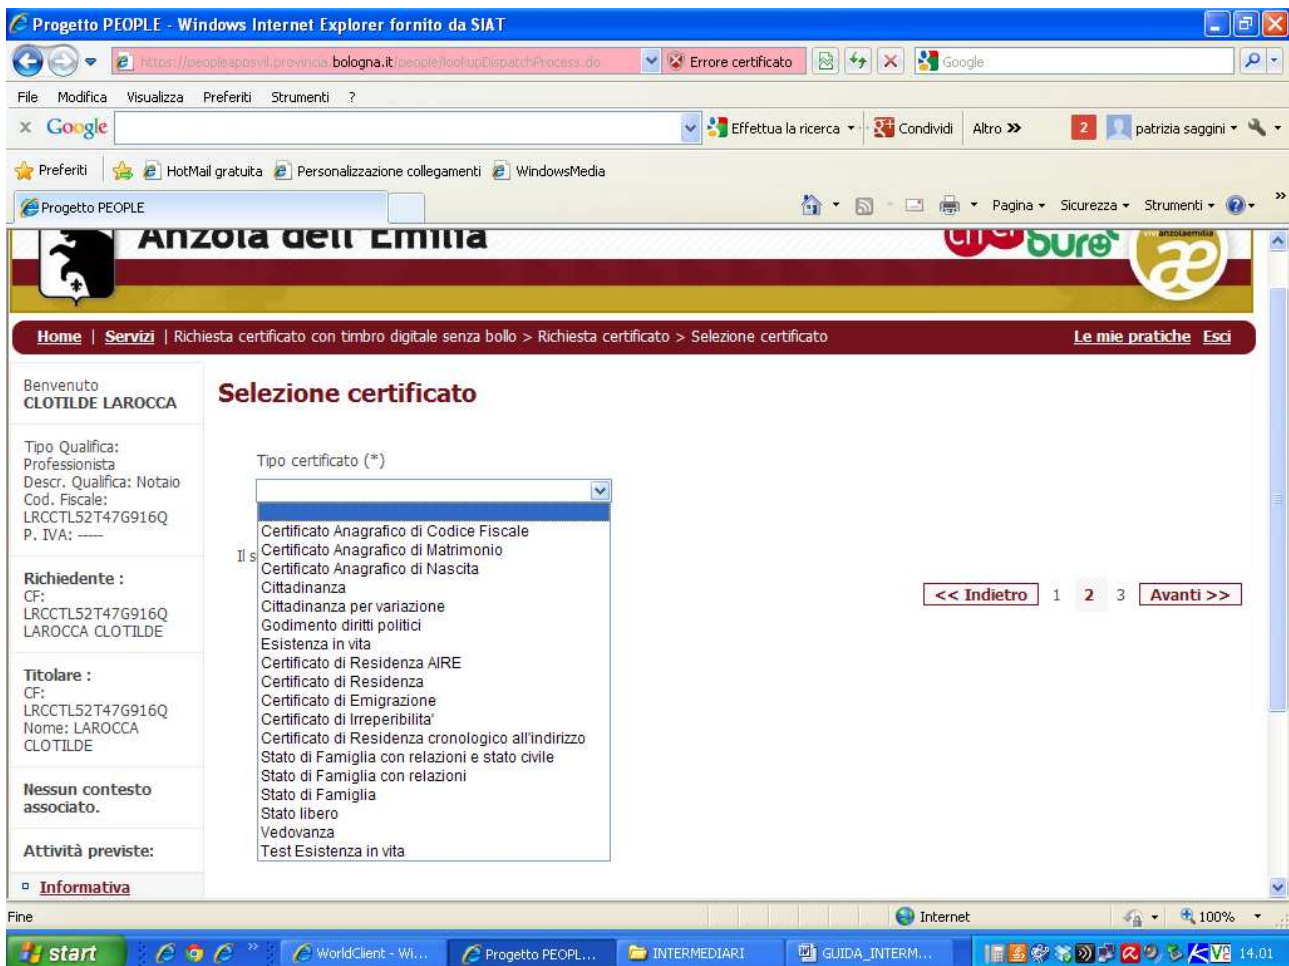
Progetto PEOPLE - Windows Internet Explorer fornito da SIAT

https://peopleapps.vil.provincia.bologna.it/people/lookupDispatchProcess.do Errore certificato Google

File Modifica Visualizza Preferiti Strumenti ?

× Google Effettua la ricerca Condividi Altro » 2 patrizia saggini

Preferiti HotMail gratuita Personalizzazione collegamenti WindowsMedia

Progetto PEOPLE Pagina Sicurezza Strumenti

Anzola dell'Emilia

Home | Servizi | Richiesta certificato con timbro digitale senza bollo > Richiesta certificato > Selezione certificato Le mie pratiche Esci

Benvenuto
CLOTILDE LAROCCA

Tipo Qualifica: Professionista
Descr. Qualifica: Notaio
Cod. Fiscale: LRCCTL52T47G916Q
P. IVA: -----

Richiedente :
CF: LRCCTL52T47G916Q
LAROCCA CLOTILDE

Titolare :
CF: LRCCTL52T47G916Q
Nome: LAROCCA CLOTILDE

Nessun contesto associato.

Attività previste:

Informativa

Selezione certificato

Tipo certificato (*)

Certificato Anagrafico di Codice Fiscale
Certificato Anagrafico di Matrimonio
Certificato Anagrafico di Nascita
Cittadinanza
Cittadinanza per variazione
Godimento diritti politici
Esistenza in vita
Certificato di Residenza AIRE
Certificato di Residenza
Certificato di Emigrazione
Certificato di Irreperibilita'
Certificato di Residenza cronologico all'indirizzo
Stato di Famiglia con relazioni e stato civile
Stato di Famiglia con relazioni
Stato di Famiglia
Stato libero
Vedovanza
Test Esistenza in vita

Il s

<< Indietro 1 2 3 Avanti >>

Fine Internet 100%

start WorldClient - Wi... Progetto PEOPL... INTERMEDIARI GUIDA_INTERM... 14.01